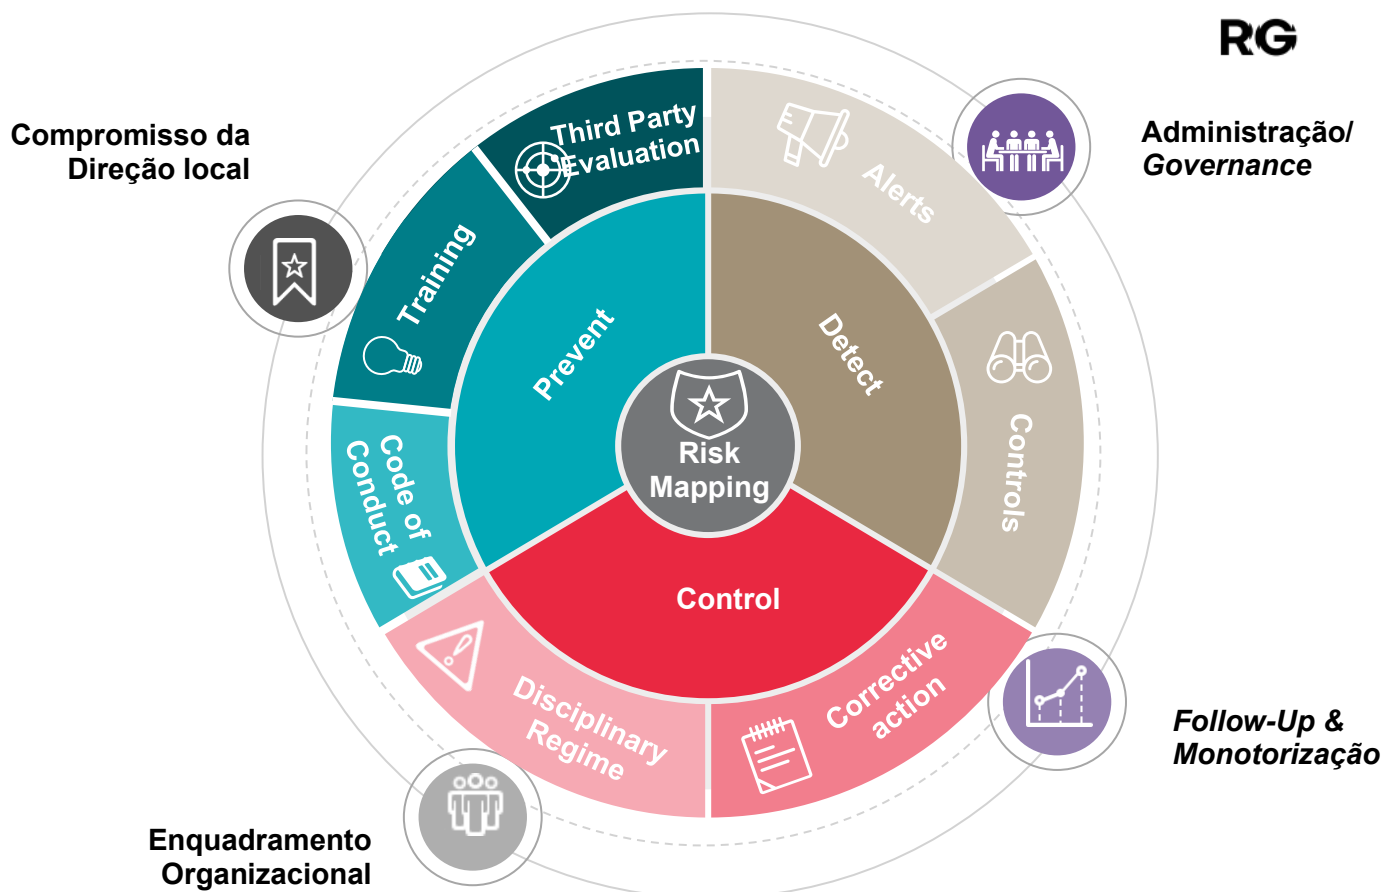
RG

Compromisso da Direção local

Administração/ *Governance*

Third Party Evaluation

Training

Code of Conduct

Prevent

Alerts

Detect

Controls

Risk Mapping

Control

Disciplinary Regime

Corrective action

*Follow-Up & Monotorização*

Enquadramento Organizacional